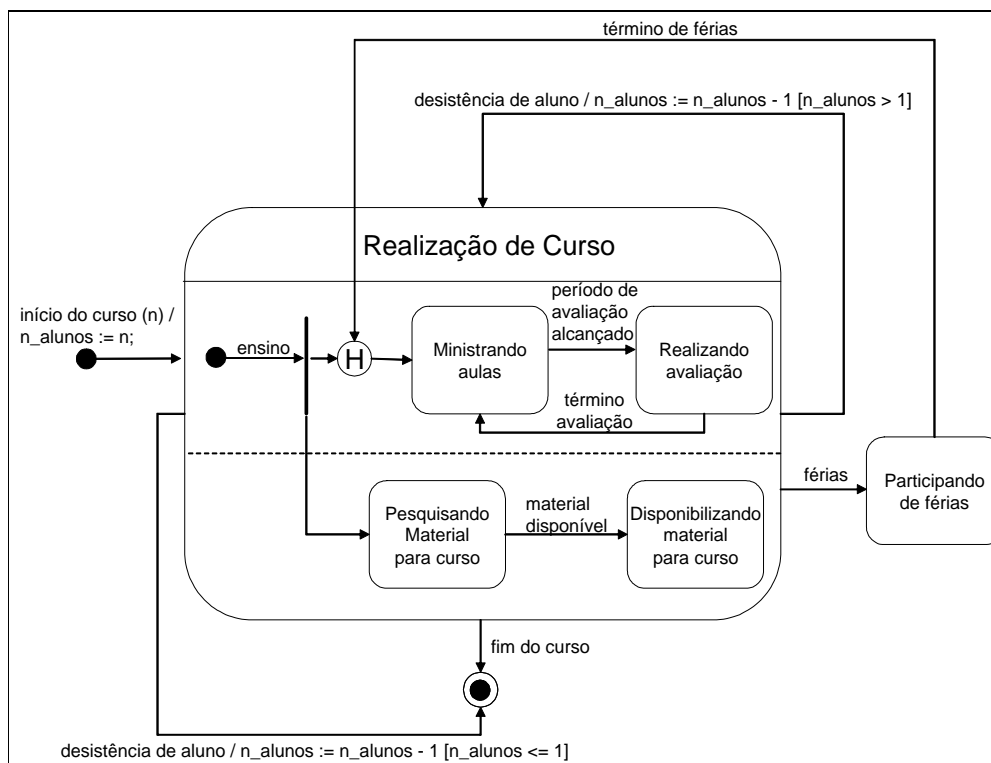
término de férias

desistência de aluno / n_alunos := n_alunos - 1 [n_alunos > 1]

Realização de Curso

início do curso (n) / n_alunos := n;

ensino

H

período de avaliação alcançado

Ministrando aulas

Realizando avaliação

término avaliação

férias

Participando de férias

Pesquisando Material para curso

material disponível

Disponibilizando material para curso

fim do curso

desistência de aluno / n_alunos := n_alunos - 1 [n_alunos <= 1]